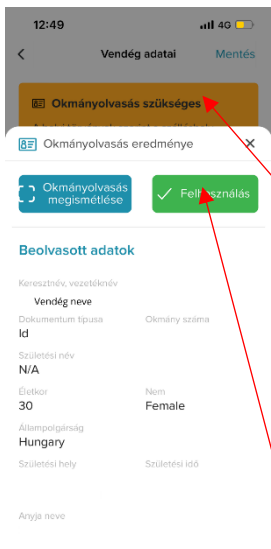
12:49
4G

Vendég adatai
Mentés

Okmányolvasás szükséges

Okmányolvasás eredménye
×

Okmányolvasás megismétlése
Felhasználás

Beolvasott adatok

Keresztnév, vezetéknév
Vendég neve

Dokumentum típusa
Id

Okmány száma

Születési név
N/A

Életkor
30

Nem
Female

Állampolgárság
Hungary

Születési hely

Születési idő

Anyja neve